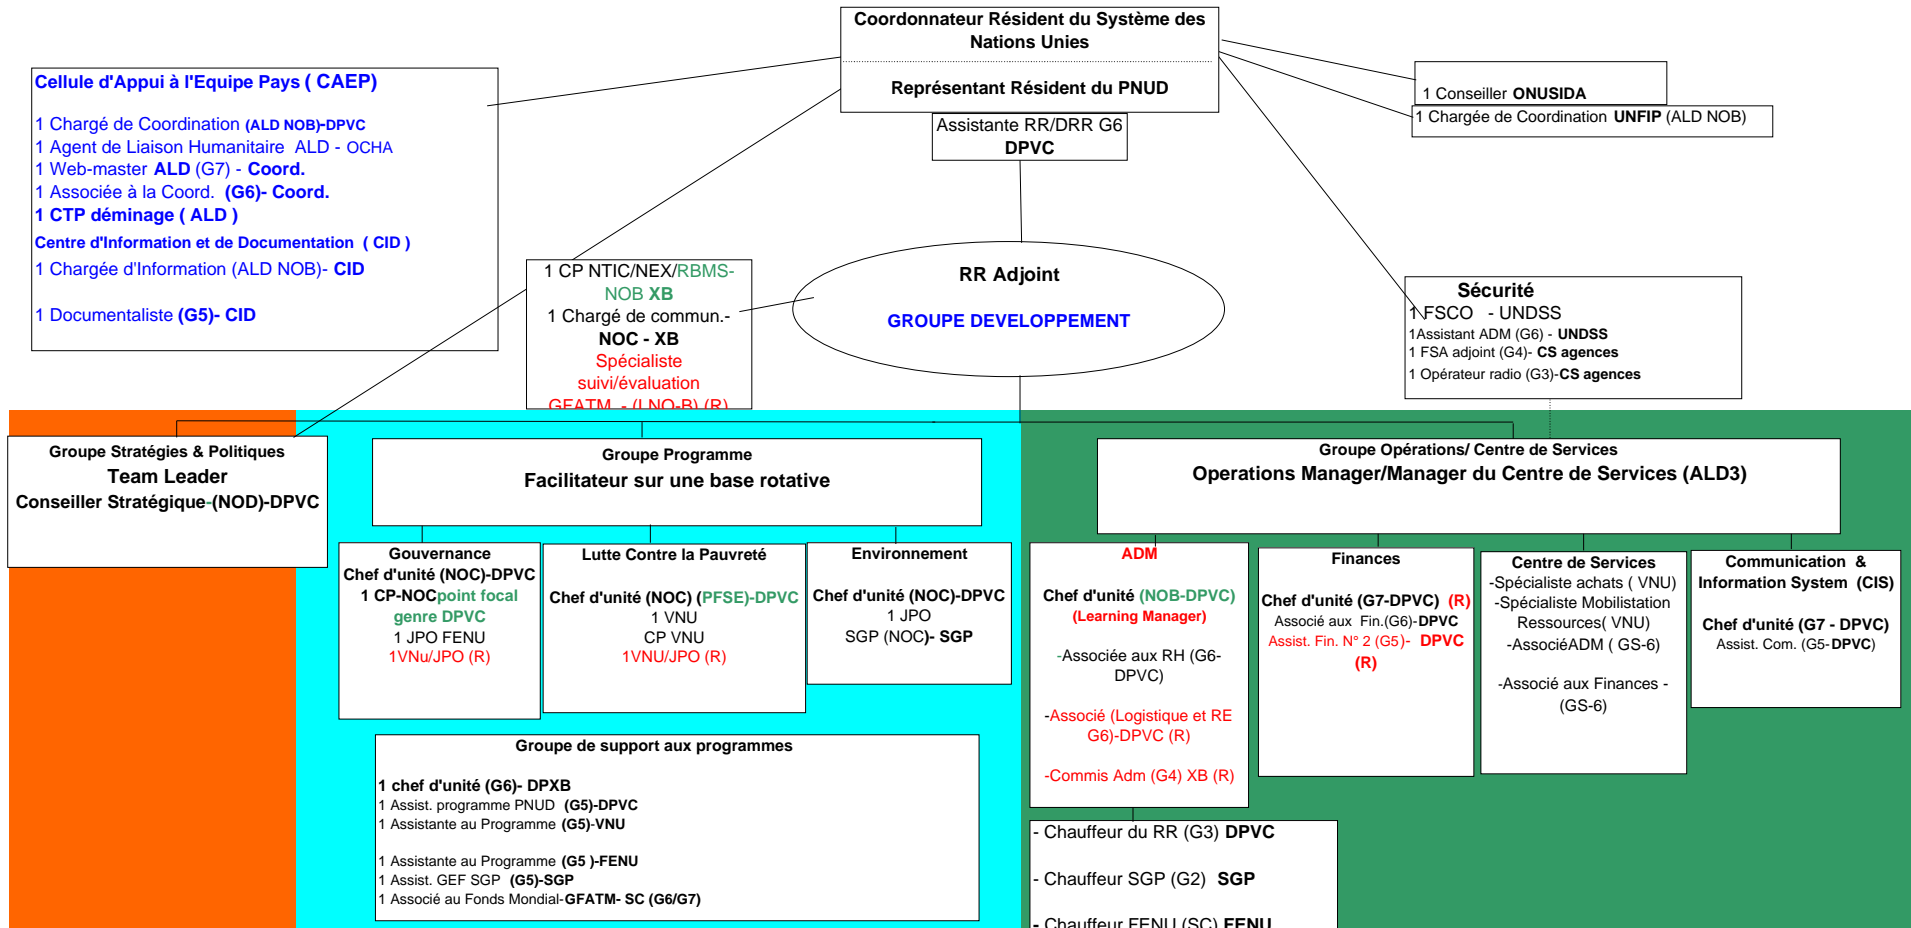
Coordonnateur Résident du Système des Nations Unies

Représentant Résident du PNUD

Assistante RR/DRR G6 DPVC

1 Conseiller ONUSIDA

1 Chargée de Coordination UNFIP (ALD NOB)

Cellule d'Appui à l'Equipe Pays ( CAEP)

1 Chargé de Coordination (ALD NOB)-DPVC
1 Agent de Liaison Humanitaire ALD - OCHA
1 Web-master ALD (G7) - Coord.
1 Associée à la Coord. (G6)- Coord.
1 CTP déminage ( ALD )
Centre d'Information et de Documentation ( CID )
1 Chargée d'Information (ALD NOB)- CID

1 Documentaliste (G5)- CID

1 CP NTIC/NEX/RBMS-NOB XB
1 Chargé de commun.-
NOC - XB
Spécialiste suivi/évaluation
GFATM - (LNO-B) (R)

RR Adjoint

GROUPE DEVELOPPEMENT

Sécurité
1 FSCO - UNDSS
1Assistant ADM (G6) - UNDSS
1 FSA adjoint (G4)- CS agences
1 Opérateur radio (G3)-CS agences

Groupe Stratégies & Politiques
Team Leader
Conseiller Stratégique-(NOD)-DPVC

Groupe Programme
Facilitateur sur une base rotative

Groupe Opérations/ Centre de Services
Operations Manager/Manager du Centre de Services (ALD3)

Gouvernance
Chef d'unité (NOC)-DPVC
1 CP-NOCpoint focal genre DPVC
1 JPO FENU
1VNu/JPO (R)

Lutte Contre la Pauvreté
Chef d'unité (NOC) (PFSE)-DPVC
1 VNU
CP VNU
1VNU/JPO (R)

Environnement
Chef d'unité (NOC)-DPVC
1 JPO
SGP (NOC)- SGP

ADM
Chef d'unité (NOB-DPVC)
(Learning Manager)

-Associée aux RH (G6-DPVC)

-Associé (Logistique et RE G6)-DPVC (R)

-Commis Adm (G4) XB (R)

Finances
Chef d'unité (G7-DPVC) (R)
Associé aux Fin.(G6)-DPVC
Assist. Fin. N° 2 (G5)- DPVC (R)

Centre de Services
-Spécialiste achats ( VNU)
-Spécialiste Mobilistation Ressources( VNU)
-AssociéADM ( GS-6)

-Associé aux Finances - (GS-6)

Communication & Information System (CIS)
Chef d'unité (G7 - DPVC)
Assist. Com. (G5- DPVC)

Groupe de support aux programmes
1 chef d'unité (G6)- DPXB
1 Assist. programme PNUD (G5)-DPVC
1 Assistante au Programme (G5)-VNU

1 Assistante au Programme (G5 )-FENU
1 Assist. GEF SGP (G5)-SGP
1 Associé au Fonds Mondial-GFATM- SC (G6/G7)

- Chauffeur du RR (G3) DPVC

- Chauffeur SGP (G2) SGP

- Chauffeur FENU (SC) FENU